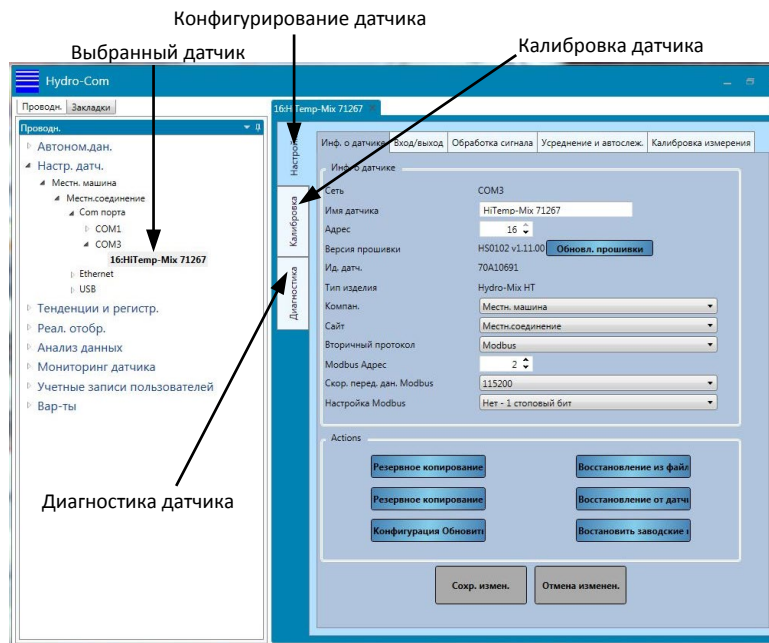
Конфигурирование датчика

Выбранный датчик

Калибровка датчика

Hydro-Com

Проводн. Закладки

Проводн.

Автоном.дан.

Настр. датч.

Местн. машина

Местн.соединение

Com порта

COM1

COM3

16:HiTemp-Mix 71267

Ethernet

USB

Тенденции и регистр.

Реал. отобр.

Анализ данных

Мониторинг датчика

Учетные записи пользователей

Вар-ты

16:HiTemp-Mix 71267

Настро

Калибровка

Диагностика

Инф. о датчике | Вход/выход | Обработка сигнала | Усреднение и автослеж. | Калибровка измерения

Инф. о датчике

Сеть COM3

Имя датчика HiTemp-Mix 71267

Адрес 16

Версия прошивки HS0102 v1.11.00 Обновл. прошивки

Ид. датч. 70A10691

Тип изделия Hydro-Mix HT

Компан. Местн. машина

Сайт Местн.соединение

Вторичный протокол Modbus

Modbus Адрес 2

Скор. перед. дан. Modbus 115200

Настройка Modbus Нет - 1 стоповый бит

Actions

Резервное копирование

Восстановление из файл

Резервное копирование

Восстановление от датчі

Конфигурация Обновит

Востановить заводские

Сохр. измен.

Отмена изменен.

Диагностика датчика